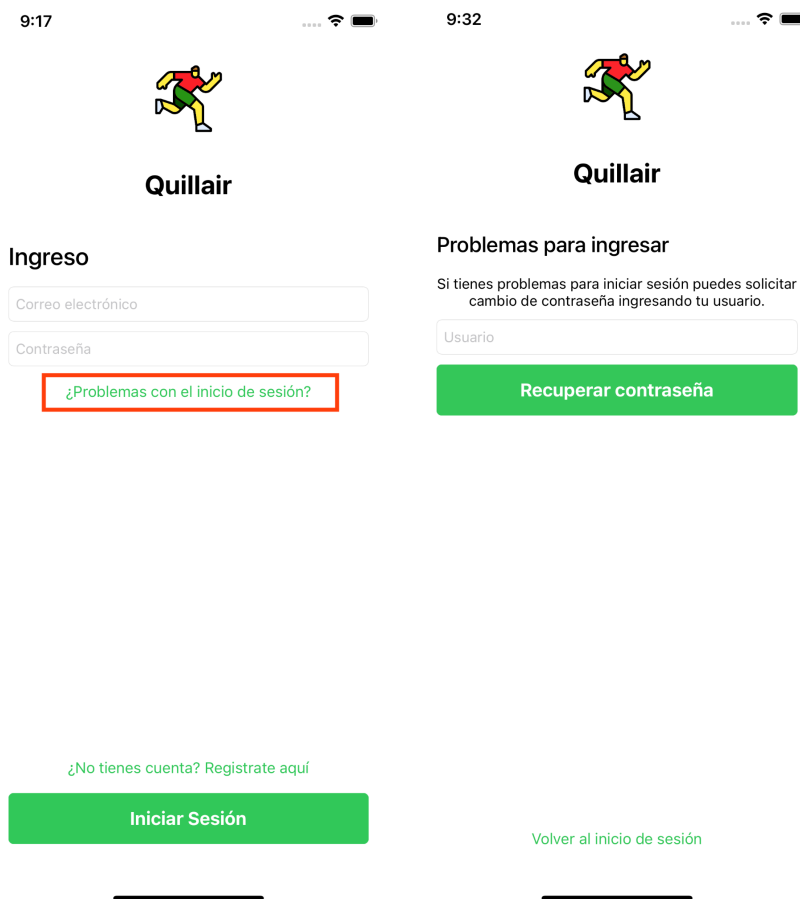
9:17

Quillair

Ingreso

Correo electrónico

Contraseña

¿Problemas con el inicio de sesión?

¿No tienes cuenta? Registrate aquí

Iniciar Sesión

9:32

Quillair

Problemas para ingresar

Si tienes problemas para iniciar sesión puedes solicitar cambio de contraseña ingresando tu usuario.

Usuario

Recuperar contraseña

Volver al inicio de sesión